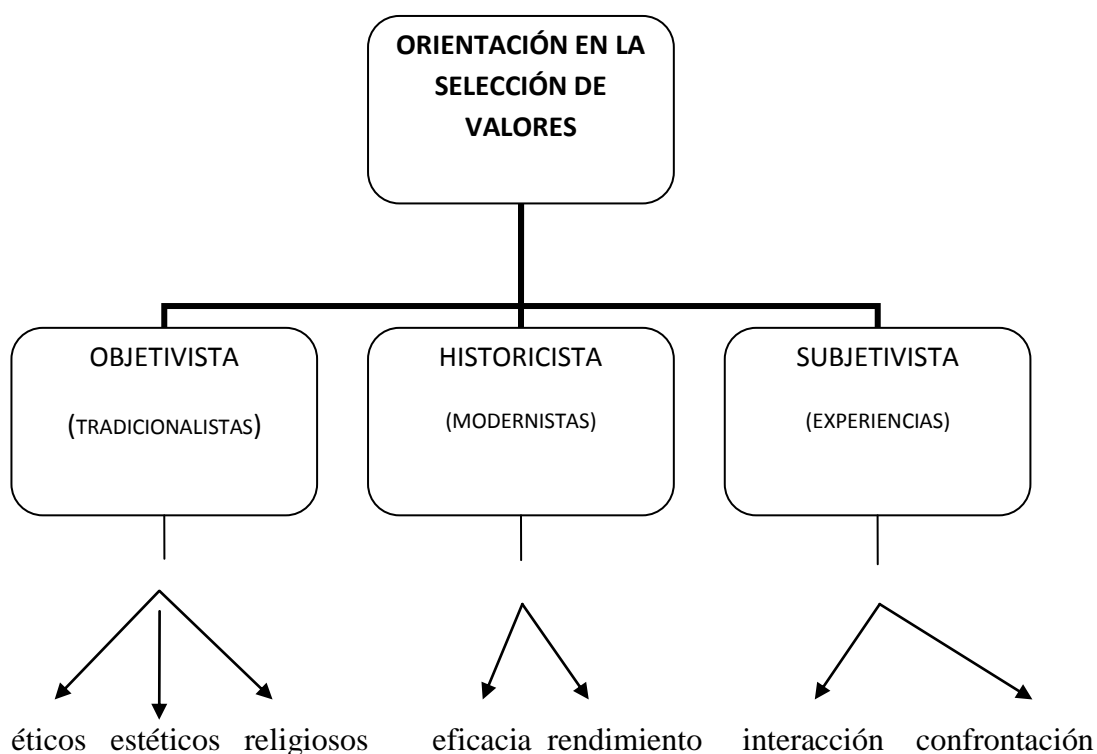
ORIENTACIÓN EN LA SELECCIÓN DE VALORES

OBJETIVISTA

(TRADICIONALISTAS)

HISTORICISTA

(MODERNISTAS)

SUBJETIVISTA

(EXPERIENCIAS)

éticos estéticos religiosos

eficacia rendimiento

interacción confrontación